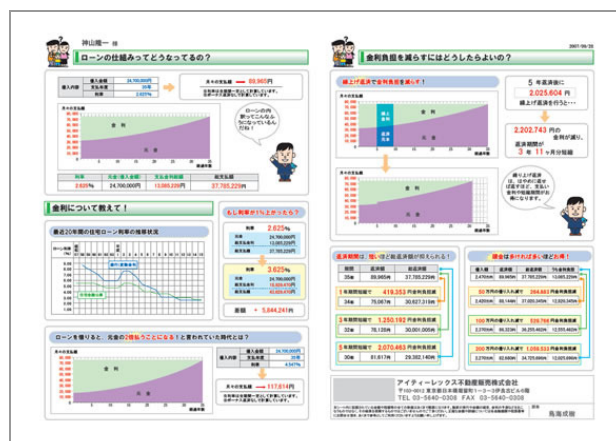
神山剛一 様

ローンの仕組みってどうなってるの？

| 借入金額 | 24,700,000円 |
|---|---|
| 返済期間 | 35年 |
| 金利 | 2.625% |

月々の返済額 → 89,965円

ローンの内訳ってこんなふうになっているんだね！

金利

元金

| 金利 | 元金（借入金額） | 支払金利総額 | 返済総額 |
|---|---|---|---|
| 2.625% | 24,700,000円 | 13,085,229円 | 37,785,229円 |

金利について教えて！

最近20年間の住宅ローン金利の推移状況

もし金利が1%上がったら？

2.625%

3.625%

差額 ＝ 5,844,241円

ローンを借りると、元金の2倍も5うことになる！と言われていた時代とは？

月々の返済額 → 117,614円

2007/06/20

金利負担を減らすにはどうしたらよいの？

繰上げ返済で金利負担を減らす！

5 年返済後に 2,025,604 円 繰上げ返済を行うと…

2,202,743 円の金利が減り、返済期間が 3 年 11 ヶ月分短縮

返済期間は短いほど総返済額が抑えられる！

頭金は多ければ多いほどお得！

| 期間 | 返済額 | 総返済額 |
|---|---|---|
| 35年 | 89,965円 | 37,785,229円 |
| 34年 | 75,067円 | 30,627,318円 |
| 32年 | 78,129円 | 30,001,005円 |
| 30年 | 81,617円 | 29,382,140円 |

1年期間短縮で 419,353 円金利負担減

1年期間短縮で 1,250,192 円金利負担減

1年期間短縮で 2,070,463 円金利負担減

50 万円の繰り入れ増で 264,663 円金利負担減

100 万円の繰り入れ増で 529,768 円金利負担減

200 万円の繰り入れ増で 1,059,531 円金利負担減

アイティーレックス不動産販売株式会社

TEL 03-5640-0306 FAX 03-5640-0308

担当 鳥海成樹